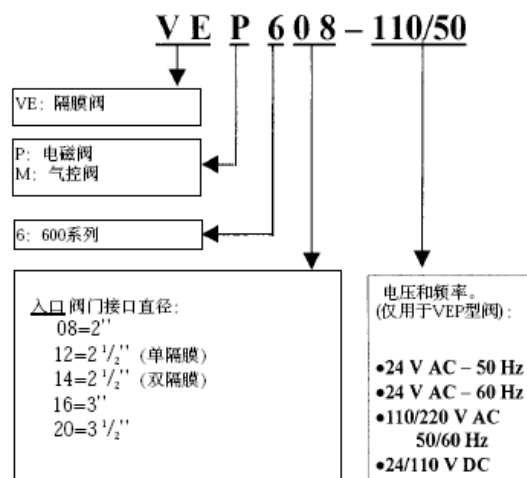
VE P 6 0 8 – 110/50

VE：隔膜阀

P：电磁阀
M：气控阀

6：600系列

入口阀门接口直径：
08=2''
12=2 $^1/_2$''（单隔膜）
14=2 $^1/_2$''（双隔膜）
16=3''
20=3 $^1/_2$''

电压和频率。
(仅用于VEP型阀)：

•24 V AC – 50 Hz
•24 V AC – 60 Hz
•110/220 V AC 50/60 Hz
•24/110 V DC